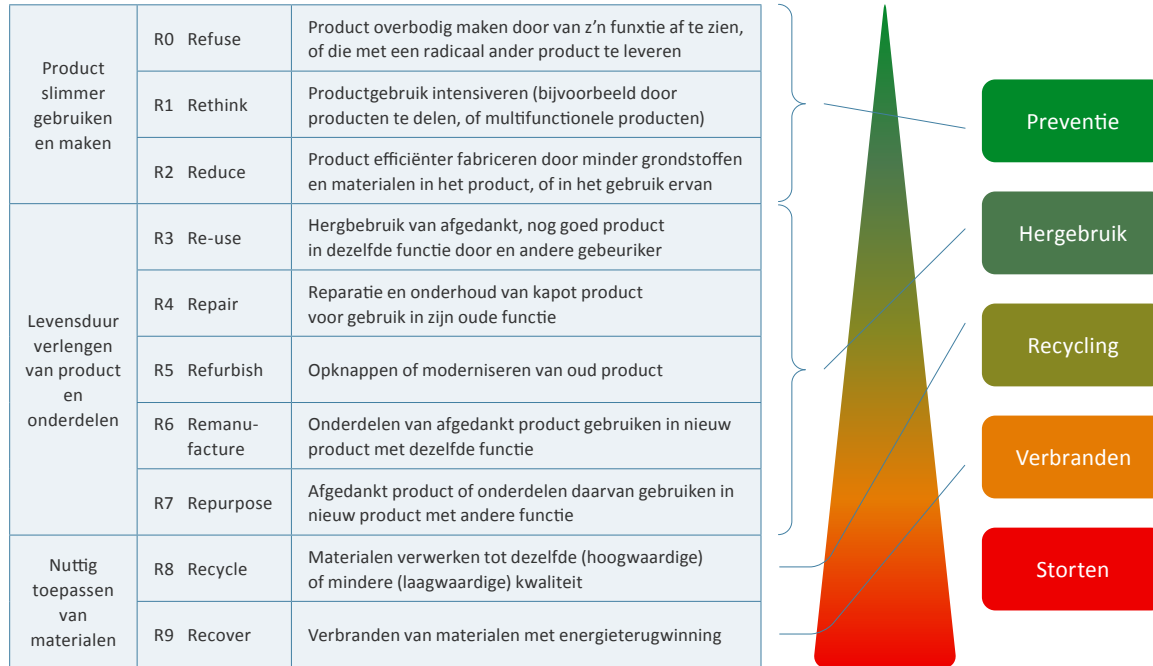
| | | |
|---|---|---|
| Product slimmer gebruiken en maken | R0 Refuse | Product overbodig maken door van z'n funxtie af te zien, of die met een radicaal ander product te leveren |
| | R1 Rethink | Productgebruik intensiveren (bijvoorbeeld door producten te delen, of multifunctionele producten) |
| | R2 Reduce | Product efficiënter fabriceren door minder grondstoffen en materialen in het product, of in het gebruik ervan |
| Levensduur verlengen van product en onderdelen | R3 Re-use | Hergbgebruik van afgedankt, nog goed product in dezelfde functie door en andere gebeuriker |
| | R4 Repair | Reparatie en onderhoud van kapot product voor gebruik in zijn oude functie |
| | R5 Refurbish | Opknappen of moderniseren van oud product |
| | R6 Remanufacture | Onderdelen van afgedankt product gebruiken in nieuw product met dezelfde functie |
| | R7 Repurpose | Afgedankt product of onderdelen daarvan gebruiken in nieuw product met andere functie |
| Nuttig toepassen van materialen | R8 Recycle | Materialen verwerken tot dezelfde (hoogwaardige) of mindere (laagwaardige) kwaliteit |
| | R9 Recover | Verbranden van materialen met energieterugwinning |

Preventie

Hergebruik

Recycling

Verbranden

Storten